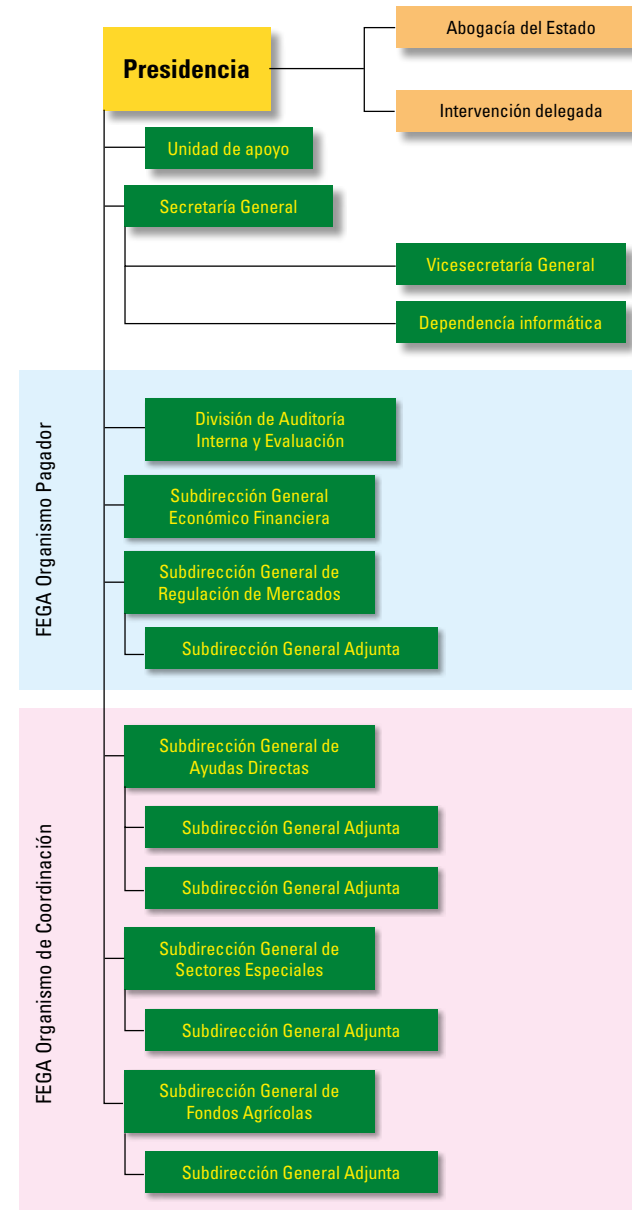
Presidencia

Abogacía del Estado

Intervención delegada

Unidad de apoyo

Secretaría General

Vicesecretaría General

Dependencia informática

FEGA Organismo Pagador

División de Auditoría Interna y Evaluación

Subdirección General Económico Financiera

Subdirección General de Regulación de Mercados

Subdirección General Adjunta

FEGA Organismo de Coordinación

Subdirección General de Ayudas Directas

Subdirección General Adjunta

Subdirección General Adjunta

Subdirección General de Sectores Especiales

Subdirección General Adjunta

Subdirección General de Fondos Agrícolas

Subdirección General Adjunta